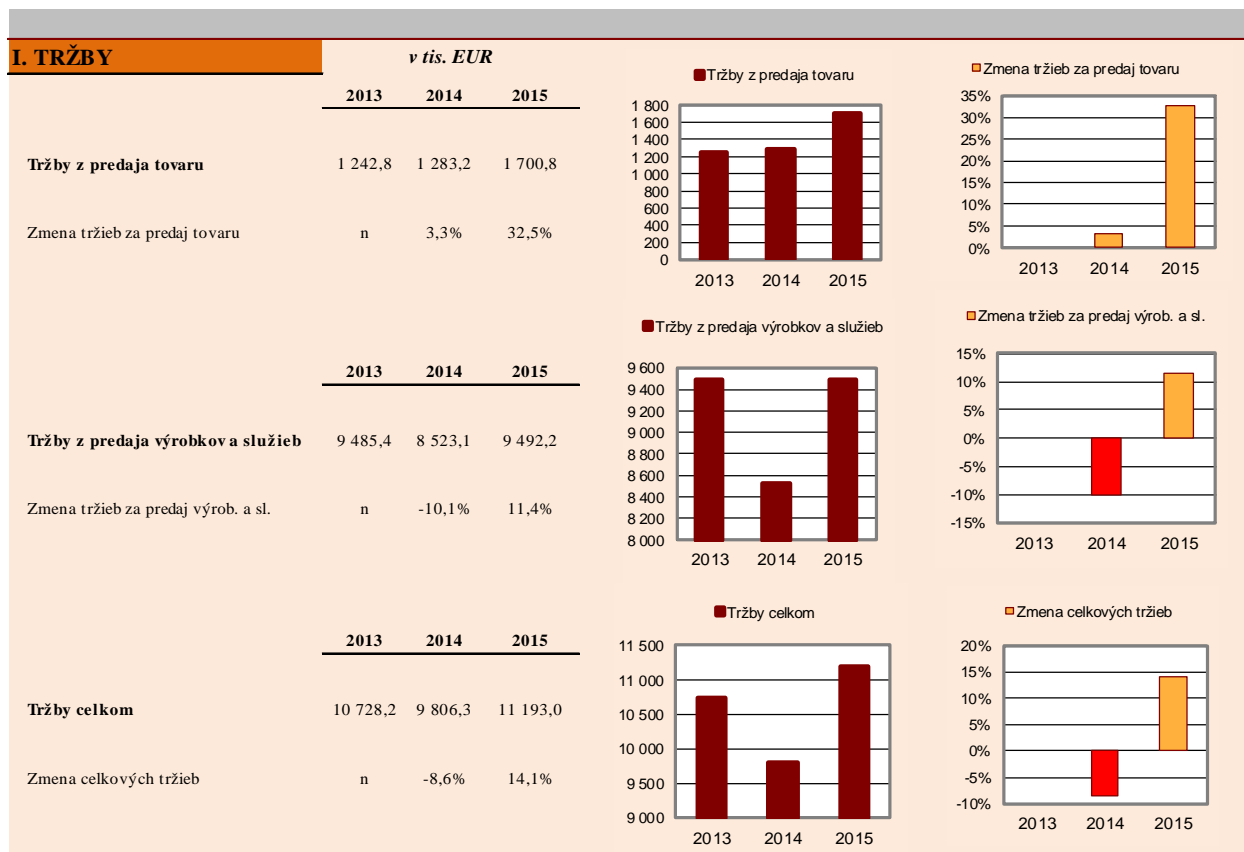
I. TRŽBY

v tis. EUR

| | 2013 | 2014 | 2015 |
|---|---|---|---|
| Tržby z predaja tovaru | 1 242,8 | 1 283,2 | 1 700,8 |
| Zmena tržieb za predaj tovaru | n | 3,3% | 32,5% |

Tržby z predaja tovaru
1 800
1 600
1 400
1 200
1 000
800
600
400
200
0
2013 2014 2015

Zmena tržieb za predaj tovaru
35%
30%
25%
20%
15%
10%
5%
0%
2013 2014 2015

| | 2013 | 2014 | 2015 |
|---|---|---|---|
| Tržby z predaja výrobkov a služieb | 9 485,4 | 8 523,1 | 9 492,2 |
| Zmena tržieb za predaj výrob. a sl. | n | -10,1% | 11,4% |

Tržby z predaja výrobkov a služieb
9 600
9 400
9 200
9 000
8 800
8 600
8 400
8 200
8 000
2013 2014 2015

Zmena tržieb za predaj výrob. a sl.
15%
10%
5%
0%
-5%
-10%
-15%
2013 2014 2015

| | 2013 | 2014 | 2015 |
|---|---|---|---|
| Tržby celkom | 10 728,2 | 9 806,3 | 11 193,0 |
| Zmena celkových tržieb | n | -8,6% | 14,1% |

Tržby celkom
11 500
11 000
10 500
10 000
9 500
9 000
2013 2014 2015

Zmena celkových tržieb
20%
15%
10%
5%
0%
-5%
-10%
2013 2014 2015